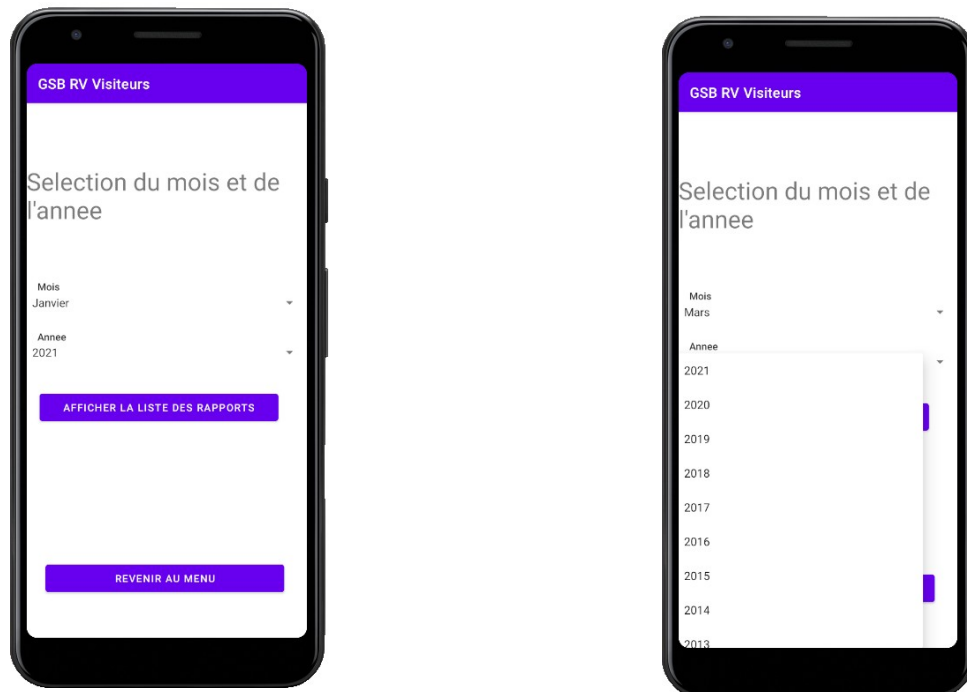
GSB RV Visiteurs

Selection du mois et de l'annee

Mois
Janvier

Annee
2021

AFFICHER LA LISTE DES RAPPORTS

REVENIR AU MENU

GSB RV Visiteurs

Selection du mois et de l'annee

Mois
Mars

Annee

2021
2020
2019
2018
2017
2016
2015
2014
2013